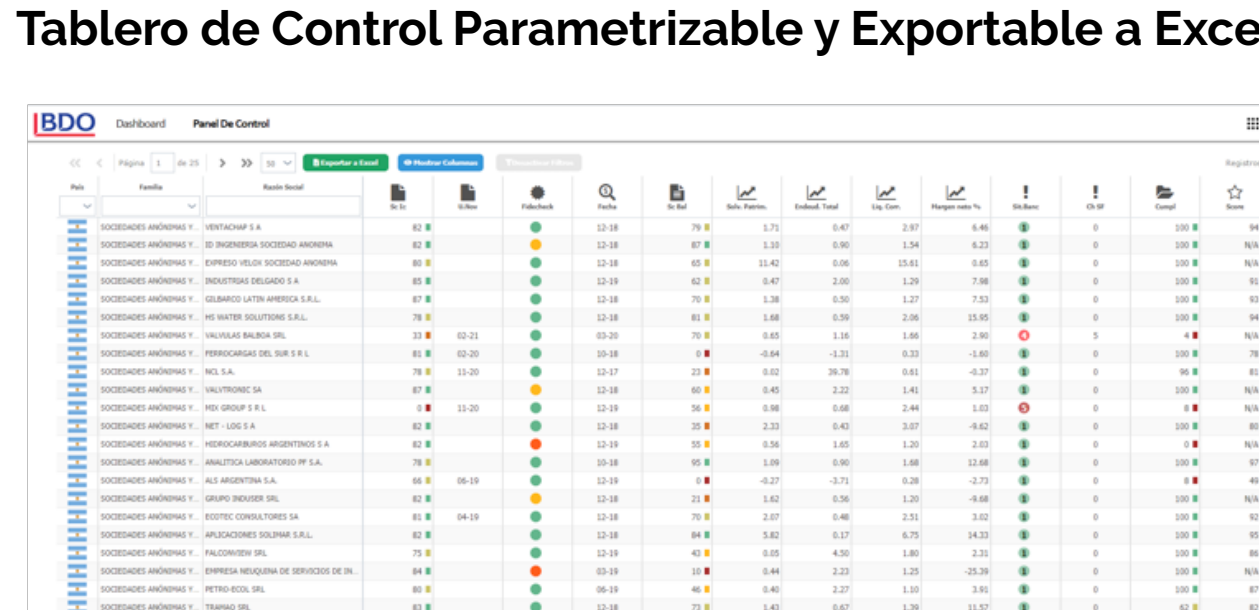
Tablero de Control Parametrizable y Exportable a Exce

BDO Dashboard Panel De Control

Página 1 de 25 50 Exportar a Excel Mostrar Columnas Deseleccionar Filtros Registros

| País | Familia | Razón Social | Sc Ic | U.Nov | Fidecheck | Fecha | Sc Bal | Solv. Patrim. | Endeud. Total | Liq. Corr. | Margen neto % | Sit.Banc | Ch SF | Compl | Score |
|---|---|---|---|---|---|---|---|---|---|---|---|---|---|---|---|
| | SOCIEDADES ANÓNIMAS Y... | VENTACHAP S A | 82 | | | 12-18 | 79 | 1.71 | 0.47 | 2.97 | 6.46 | 1 | 0 | 100 | 94 |
| | SOCIEDADES ANÓNIMAS Y... | ID INGENIERIA SOCIEDAD ANONIMA | 82 | | | 12-18 | 87 | 1.10 | 0.90 | 1.54 | 6.23 | 1 | 0 | 100 | N/A |
| | SOCIEDADES ANÓNIMAS Y... | EXPRESO VELOX SOCIEDAD ANONIMA | 80 | | | 12-18 | 65 | 11.42 | 0.06 | 15.61 | 0.65 | 1 | 0 | 100 | N/A |
| | SOCIEDADES ANÓNIMAS Y... | INDUSTRIAS DELGADO S A | 85 | | | 12-19 | 62 | 0.47 | 2.00 | 1.29 | 7.98 | 1 | 0 | 100 | 91 |
| | SOCIEDADES ANÓNIMAS Y... | GILBARCO LATIN AMERICA S.R.L. | 87 | | | 12-18 | 70 | 1.38 | 0.50 | 1.27 | 7.53 | 1 | 0 | 100 | 93 |
| | SOCIEDADES ANÓNIMAS Y... | HS WATER SOLUTIONS S.R.L. | 78 | | | 12-18 | 81 | 1.68 | 0.59 | 2.06 | 15.95 | 1 | 0 | 100 | 94 |
| | SOCIEDADES ANÓNIMAS Y... | VALVULAS BALBOA SRL | 33 | 02-21 | | 03-20 | 70 | 0.65 | 1.16 | 1.66 | 2.90 | 4 | 5 | 4 | N/A |
| | SOCIEDADES ANÓNIMAS Y... | FERROCARGAS DEL SUR S R L | 81 | 02-20 | | 10-18 | 0 | -0.64 | -1.31 | 0.33 | -1.60 | 1 | 0 | 100 | 78 |
| | SOCIEDADES ANÓNIMAS Y... | NCL S.A. | 78 | 11-20 | | 12-17 | 23 | 0.02 | 39.78 | 0.61 | -0.37 | 1 | 0 | 96 | 81 |
| | SOCIEDADES ANÓNIMAS Y... | VALVTRONIC SA | 87 | | | 12-18 | 60 | 0.45 | 2.22 | 1.41 | 5.17 | 1 | 0 | 100 | N/A |
| | SOCIEDADES ANÓNIMAS Y... | MIX GROUP S R L | 0 | 11-20 | | 12-19 | 56 | 0.98 | 0.68 | 2.44 | 1.03 | 5 | 0 | 8 | N/A |
| | SOCIEDADES ANÓNIMAS Y... | NET - LOG S A | 82 | | | 12-18 | 35 | 2.33 | 0.43 | 3.07 | -9.62 | 1 | 0 | 100 | 80 |
| | SOCIEDADES ANÓNIMAS Y... | HIDROCARBUROS ARGENTINOS S A | 82 | | | 12-19 | 55 | 0.56 | 1.65 | 1.20 | 2.03 | 1 | 0 | 0 | N/A |
| | SOCIEDADES ANÓNIMAS Y... | ANALITICA LABORATORIO PP S.A. | 78 | | | 10-18 | 95 | 1.09 | 0.90 | 1.68 | 12.68 | 1 | 0 | 100 | 97 |
| | SOCIEDADES ANÓNIMAS Y... | ALS ARGENTINA S.A. | 66 | 06-19 | | 12-19 | 0 | -0.27 | -3.71 | 0.28 | -2.73 | 1 | 0 | 8 | 49 |
| | SOCIEDADES ANÓNIMAS Y... | GRUPO INDUSER SRL | 82 | | | 12-18 | 21 | 1.62 | 0.56 | 1.20 | -9.68 | 1 | 0 | 100 | N/A |
| | SOCIEDADES ANÓNIMAS Y... | ECOTEC CONSULTORES SA | 81 | 04-19 | | 12-18 | 70 | 2.07 | 0.48 | 2.51 | 3.02 | 1 | 0 | 100 | 92 |
| | SOCIEDADES ANÓNIMAS Y... | APLICACIONES SOLIMAR S.R.L. | 82 | | | 12-18 | 84 | 5.82 | 0.17 | 6.75 | 14.33 | 1 | 0 | 100 | 95 |
| | SOCIEDADES ANÓNIMAS Y... | FALCONVIEW SRL | 75 | | | 12-19 | 43 | 0.05 | 4.50 | 1.80 | 2.31 | 1 | 0 | 100 | 86 |
| | SOCIEDADES ANÓNIMAS Y... | EMPRESA NEUQUINA DE SERVICIOS DE IN... | 84 | | | 03-19 | 10 | 0.44 | 2.23 | 1.25 | -25.39 | 1 | 0 | 100 | N/A |
| | SOCIEDADES ANÓNIMAS Y... | PETRO-ECOL SRL | 80 | | | 06-19 | 46 | 0.40 | 2.27 | 1.10 | 3.91 | 1 | 0 | 100 | 87 |
| | SOCIEDADES ANÓNIMAS Y... | TRAMAO SRL | 83 | | | 12-18 | 73 | 1.43 | 0.67 | 1.39 | 11.57 | 1 | 0 | 62 | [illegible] |